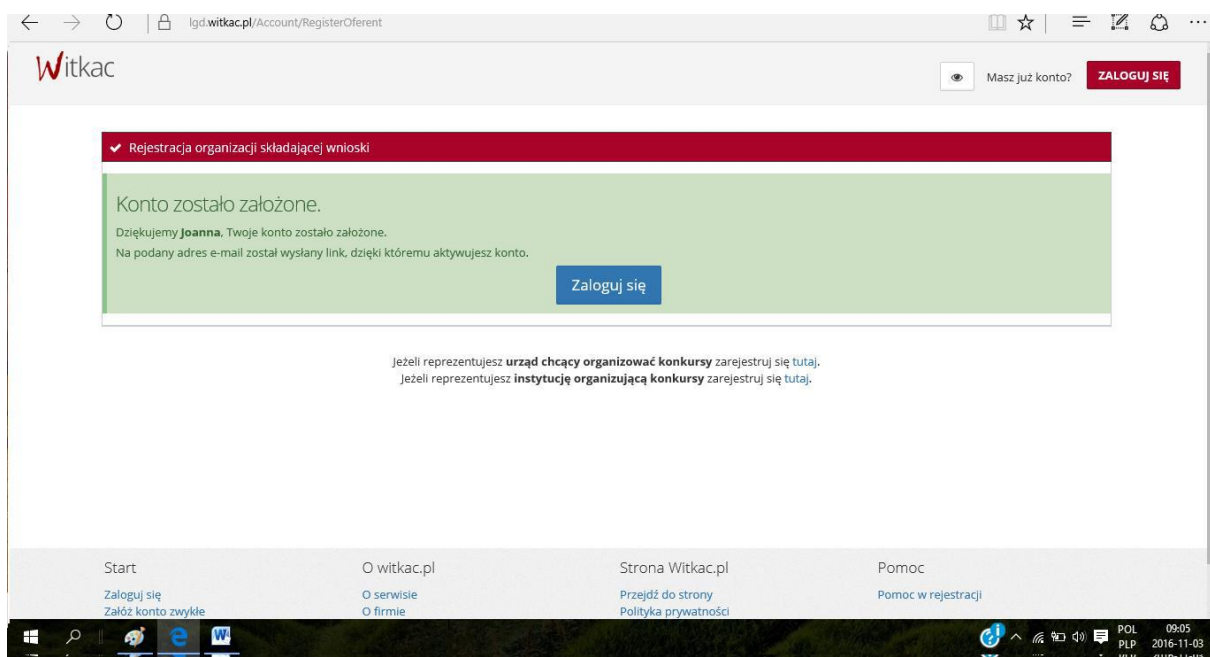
lgd.witkac.pl/Account/RegisterOferent

Witkac

Masz już konto? ZALOGUJ SIĘ

Rejestracja organizacji składającej wnioski

Konto zostało założone.

Dziękujemy **Joanna**, Twoje konto zostało założone.

Na podany adres e-mail został wysłany link, dzięki któremu aktywujesz konto.

Zaloguj się

Jeżeli reprezentujesz **urząd chcący organizować konkursy** zarejestruj się tutaj.
Jeżeli reprezentujesz **instytucję organizującą konkursy** zarejestruj się tutaj.

Start
Zaloguj się
Załóż konto zwykłe

O witkac.pl
O serwisie
O firmie

Strona Witkac.pl
Przejdź do strony
Polityka prywatności

Pomoc
Pomoc w rejestracji

POL
PLP
09:05
2016-11-03